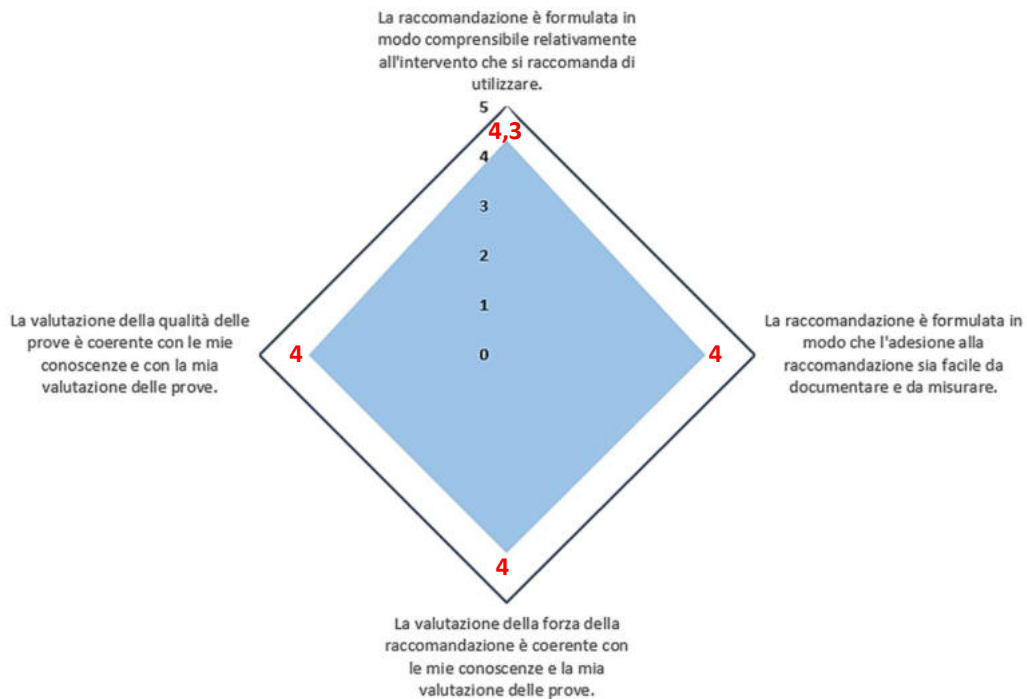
La raccomandazione è formulata in modo comprensibile relativamente all'intervento che si raccomanda di utilizzare.

5

4,3

4

3

2

1

0

La valutazione della qualità delle prove è coerente con le mie conoscenze e con la mia valutazione delle prove.

4

4

La raccomandazione è formulata in modo che l'adesione alla raccomandazione sia facile da documentare e da misurare.

4

La valutazione della forza della raccomandazione è coerente con le mie conoscenze e la mia valutazione delle prove.